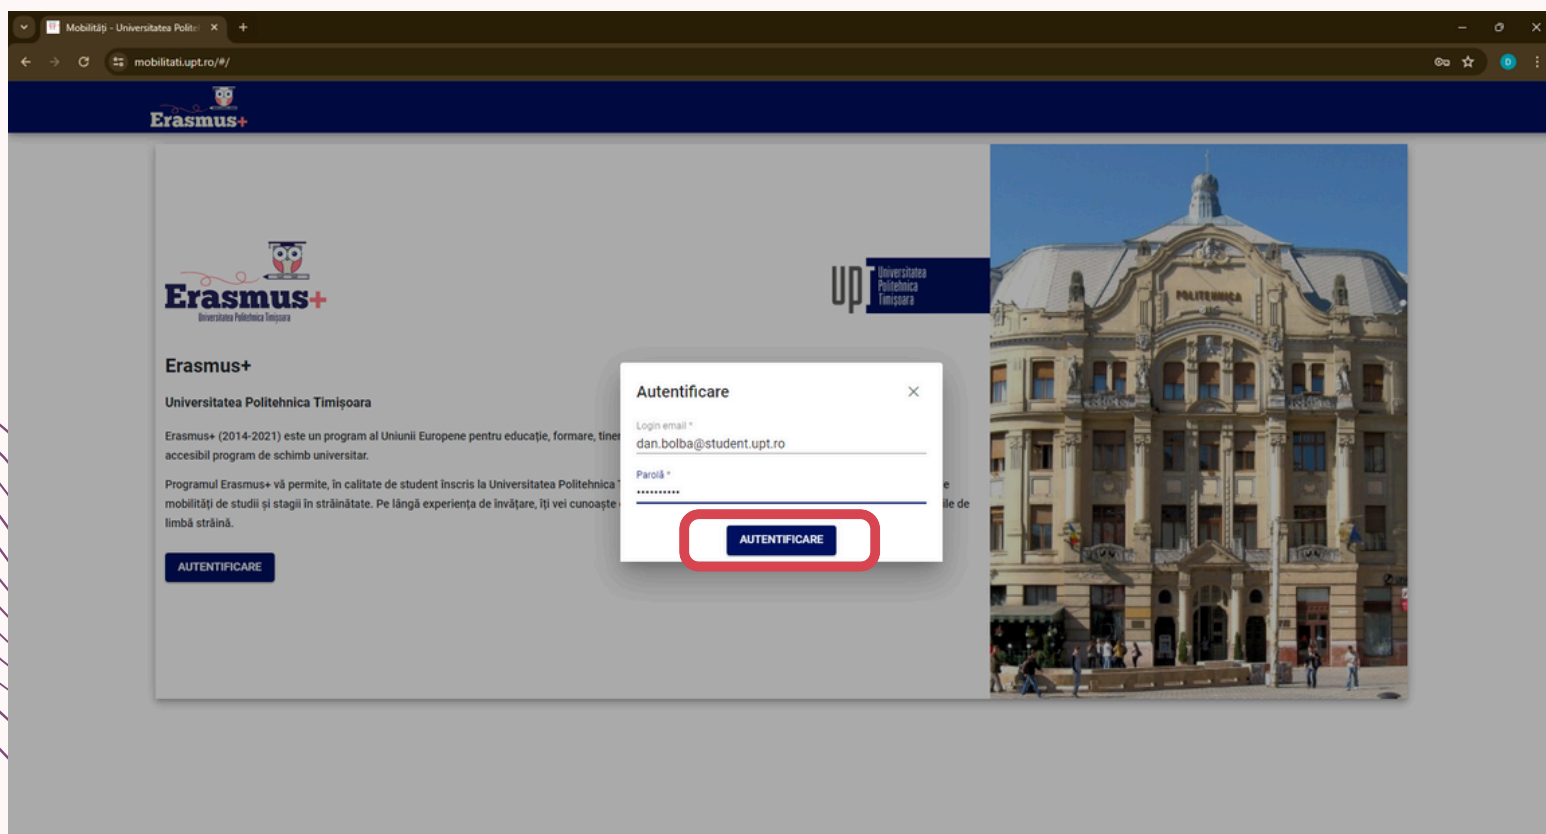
Mobilități - Universitatea Polite

mobilitati.upt.ro/#/

Erasmus+

Erasmus+
Universitatea Politehnica Timișoara

upt Universitatea Politehnica Timișoara

Erasmus+

Universitatea Politehnica Timișoara

Erasmus+ (2014-2021) este un program al Uniunii Europene pentru educație, formare, tiner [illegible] accesibil program de schimb universitar.

Programul Erasmus+ vă permite, în calitate de student înscris la Universitatea Politehnica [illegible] mobilități de studii și stagii în străinătate. Pe lângă experiența de învățare, îți vei cunoaște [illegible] e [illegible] ile de limbă străină.

AUTENTIFICARE

Autentificare

Login email *
dan.bolba@student.upt.ro

Parolă *
••••••••••

AUTENTIFICARE

POLITEHNICA